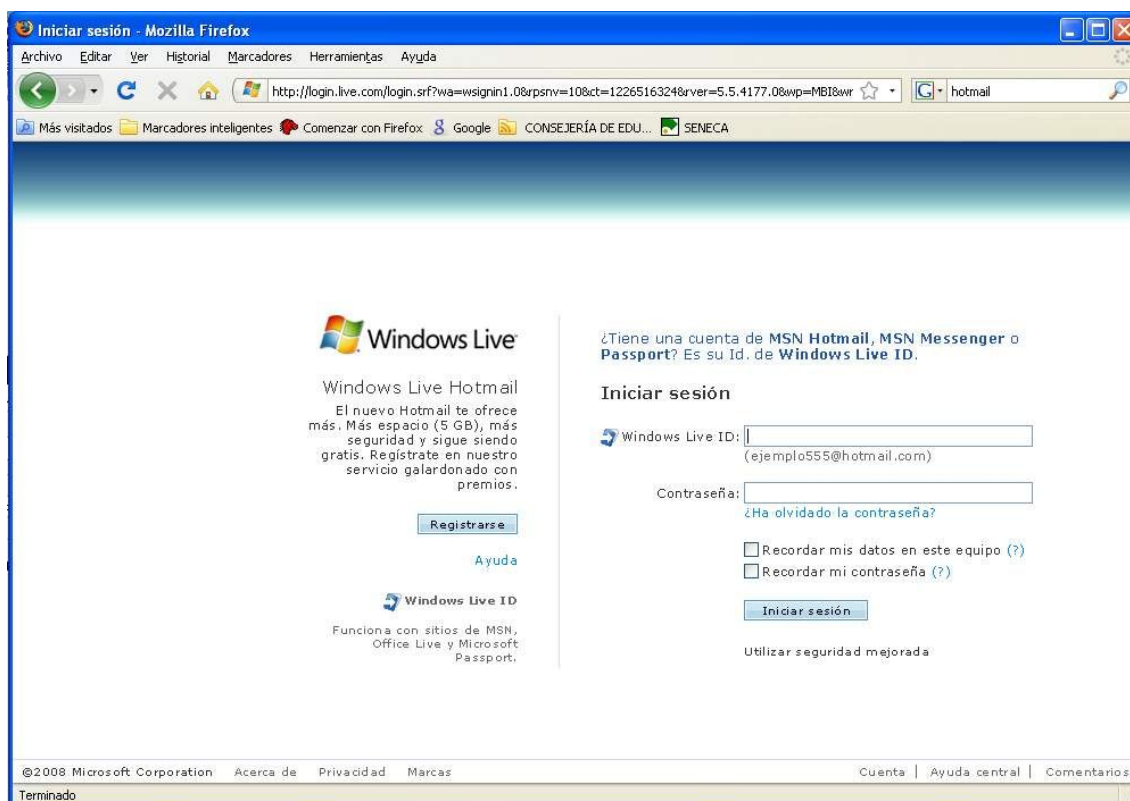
Iniciar sesión - Mozilla Firefox

Archivo Editar Ver Historial Marcadores Herramientas Ayuda

http://login.live.com/login.srf?wa=wsignin1.0&rpsnv=10&ct=1226516324&rver=5.5.4177.0&wp=MBI&wr

hotmail

Más visitados Marcadores inteligentes Comenzar con Firefox Google CONSEJERÍA DE EDU... SENECA

Windows Live

Windows Live Hotmail

El nuevo Hotmail te ofrece más. Más espacio (5 GB), más seguridad y sigue siendo gratis. Regístrate en nuestro servicio galardonado con premios.

Registrarse

Ayuda

Windows Live ID

Funciona con sitios de MSN, Office Live y Microsoft Passport.

¿Tiene una cuenta de MSN Hotmail, MSN Messenger o Passport? Es su Id. de Windows Live ID.

Iniciar sesión

Windows Live ID:

(ejemplo555@hotmail.com)

Contraseña:

¿Ha olvidado la contraseña?

Recordar mis datos en este equipo (?)

Recordar mi contraseña (?)

Iniciar sesión

Utilizar seguridad mejorada

©2008 Microsoft Corporation Acerca de Privacidad Marcas

Cuenta | Ayuda central | Comentarios

Terminado